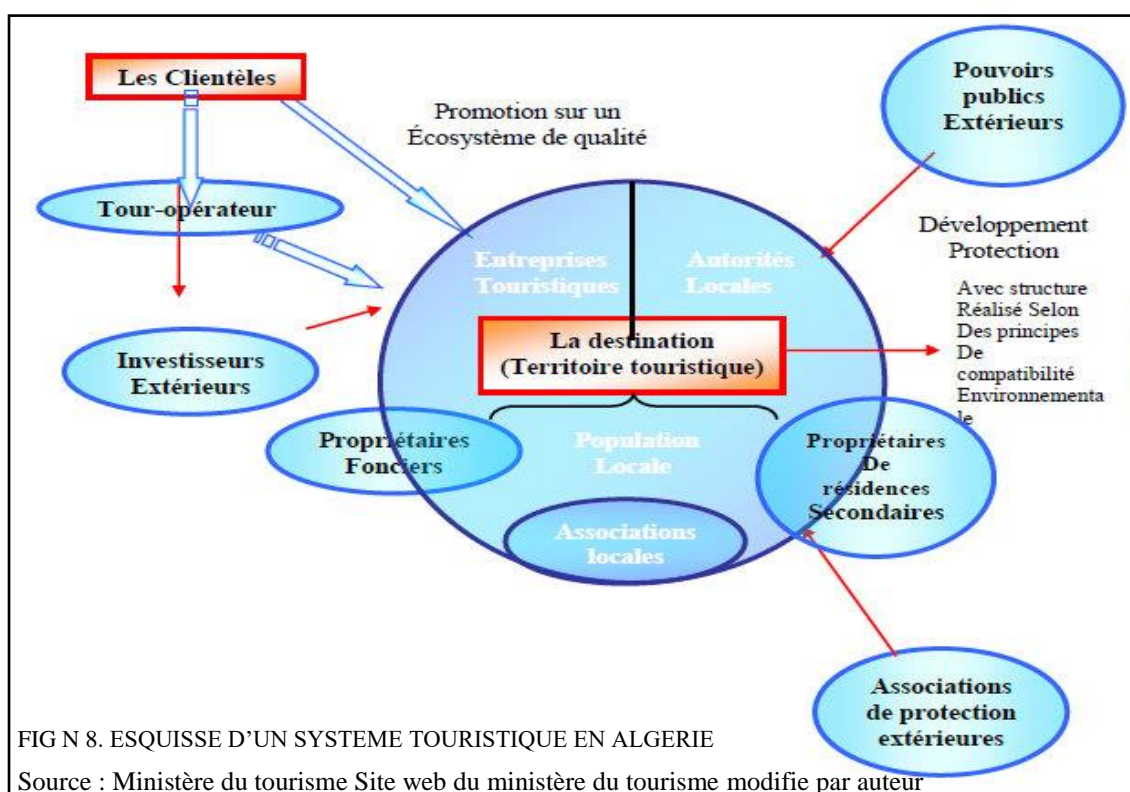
Les Clientèles

Promotion sur un Écosystème de qualité

Pouvoirs publics Extérieurs

Tour-opérateur

Développement Protection

Avec structure Réalisé Selon Des principes De compatibilité Environnementale

Entreprises Touristiques

Autorités Locales

La destination (Territoire touristique)

Investisseurs Extérieurs

Propriétaires Fonciers

Population Locale

Propriétaires De résidences Secondaires

Associations locales

Associations de protection extérieures

FIG N 8. ESQUISSE D'UN SYSTEME TOURISTIQUE EN ALGERIE

Source : Ministère du tourisme Site web du ministère du tourisme modifie par auteur